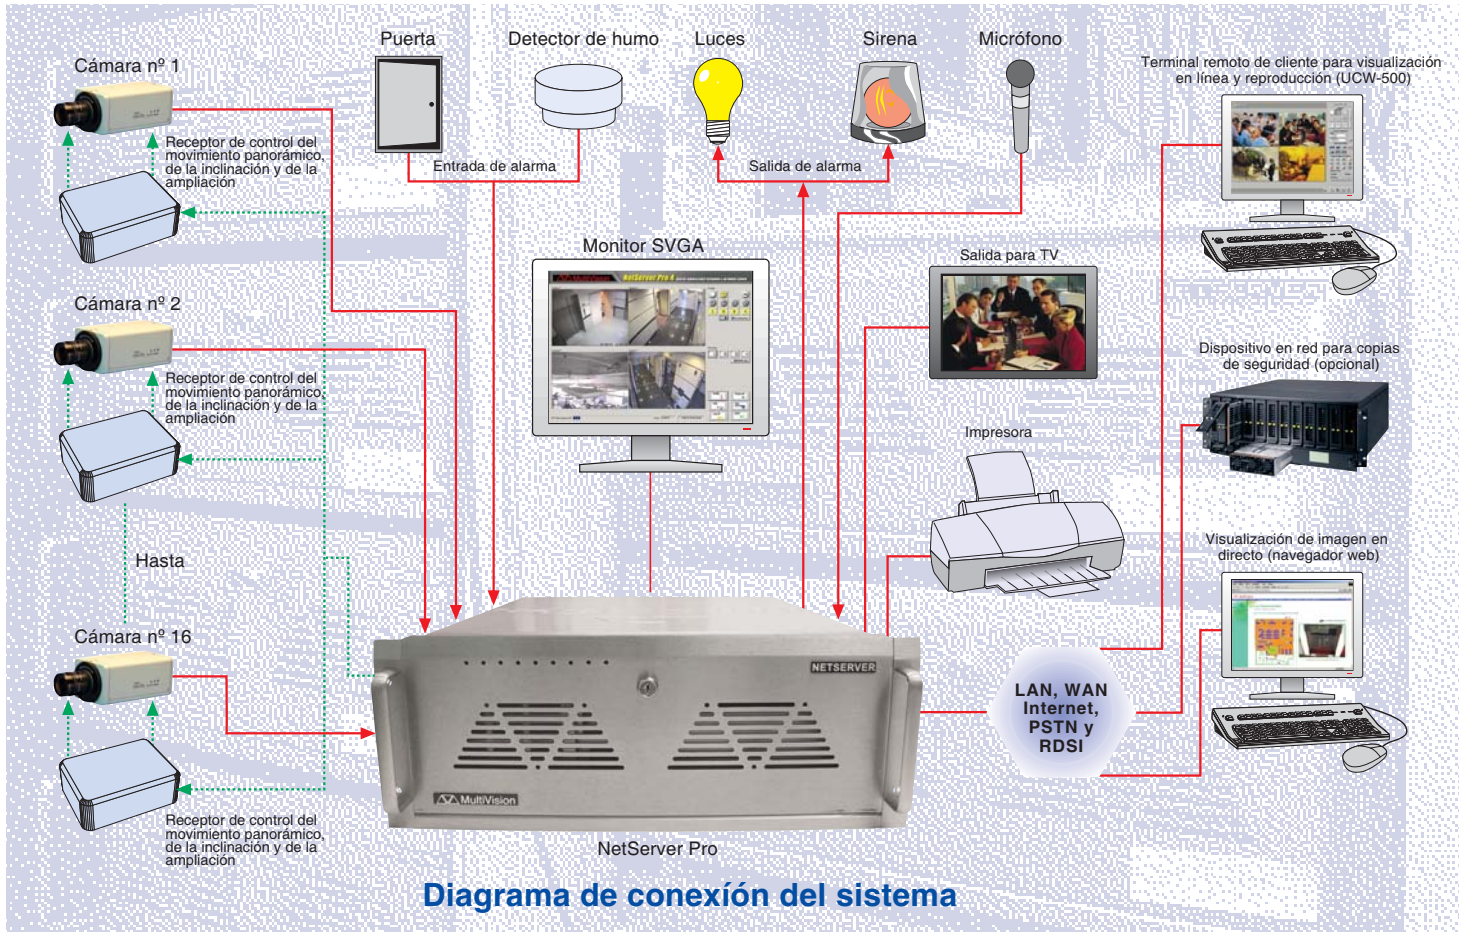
Cámara nº 1

Receptor de control del movimiento panorámico, de la inclinación y de la ampliación

Puerta

Detector de humo

Luces

Sirena

Micrófono

Entrada de alarma

Salida de alarma

Terminal remoto de cliente para visualización en línea y reproducción (UCW-500)

Cámara nº 2

Receptor de control del movimiento panorámico, de la inclinación y de la ampliación

Monitor SVGA

Salida para TV

Dispositivo en red para copias de seguridad (opcional)

Impresora

Hasta

Visualización de imagen en directo (navegador web)

Cámara nº 16

NETSERVER

LAN, WAN Internet, PSTN y RDSI

MultiVision

Receptor de control del movimiento panorámico, de la inclinación y de la ampliación

NetServer Pro

Diagrama de conexión del sistema